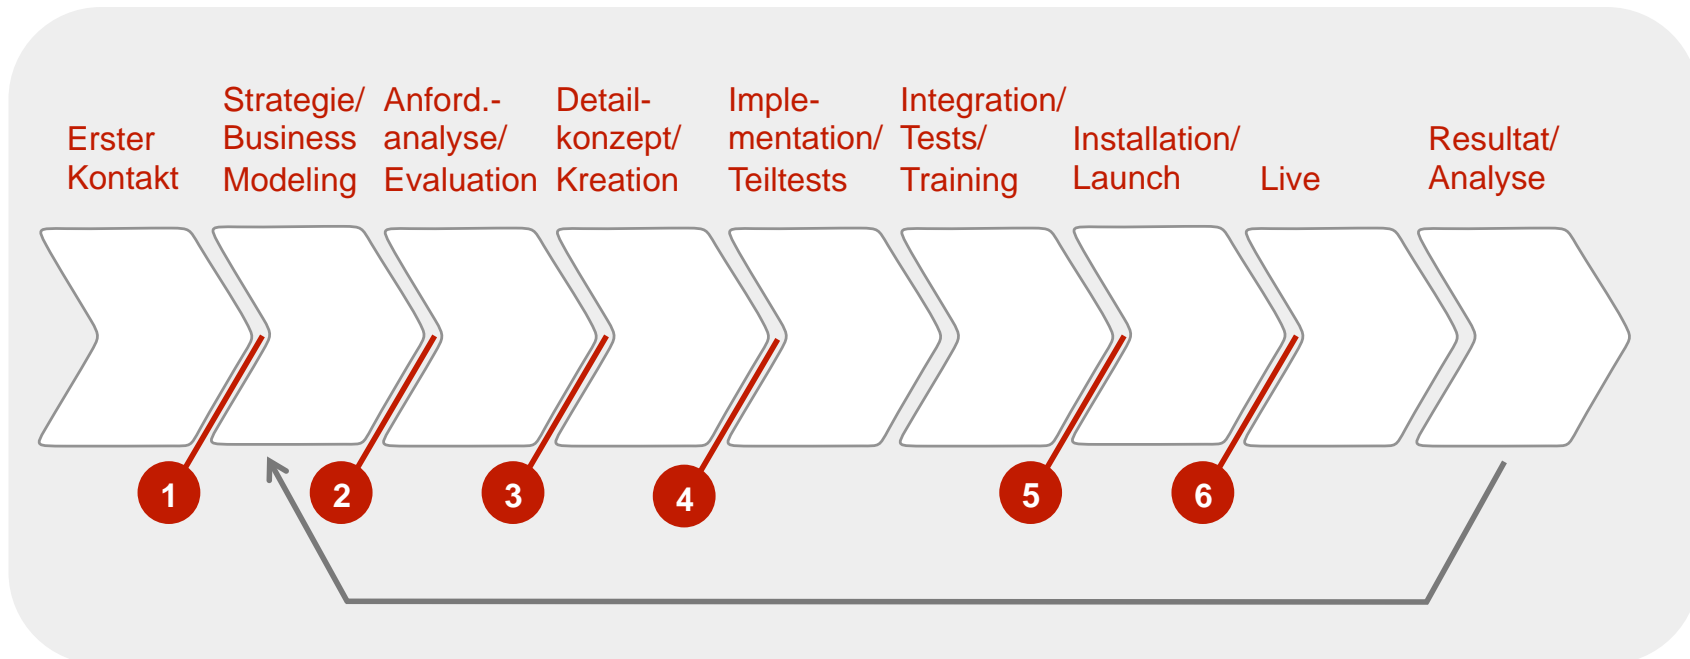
Erster Kontakt

Strategie/ Business Modeling

Anford.-analyse/ Evaluation

Detail-konzept/ Kreation

Imple-mentation/ Teiltests

Integration/ Tests/ Training

Installation/ Launch

Live

Resultat/ Analyse

1

2

3

4

5

6